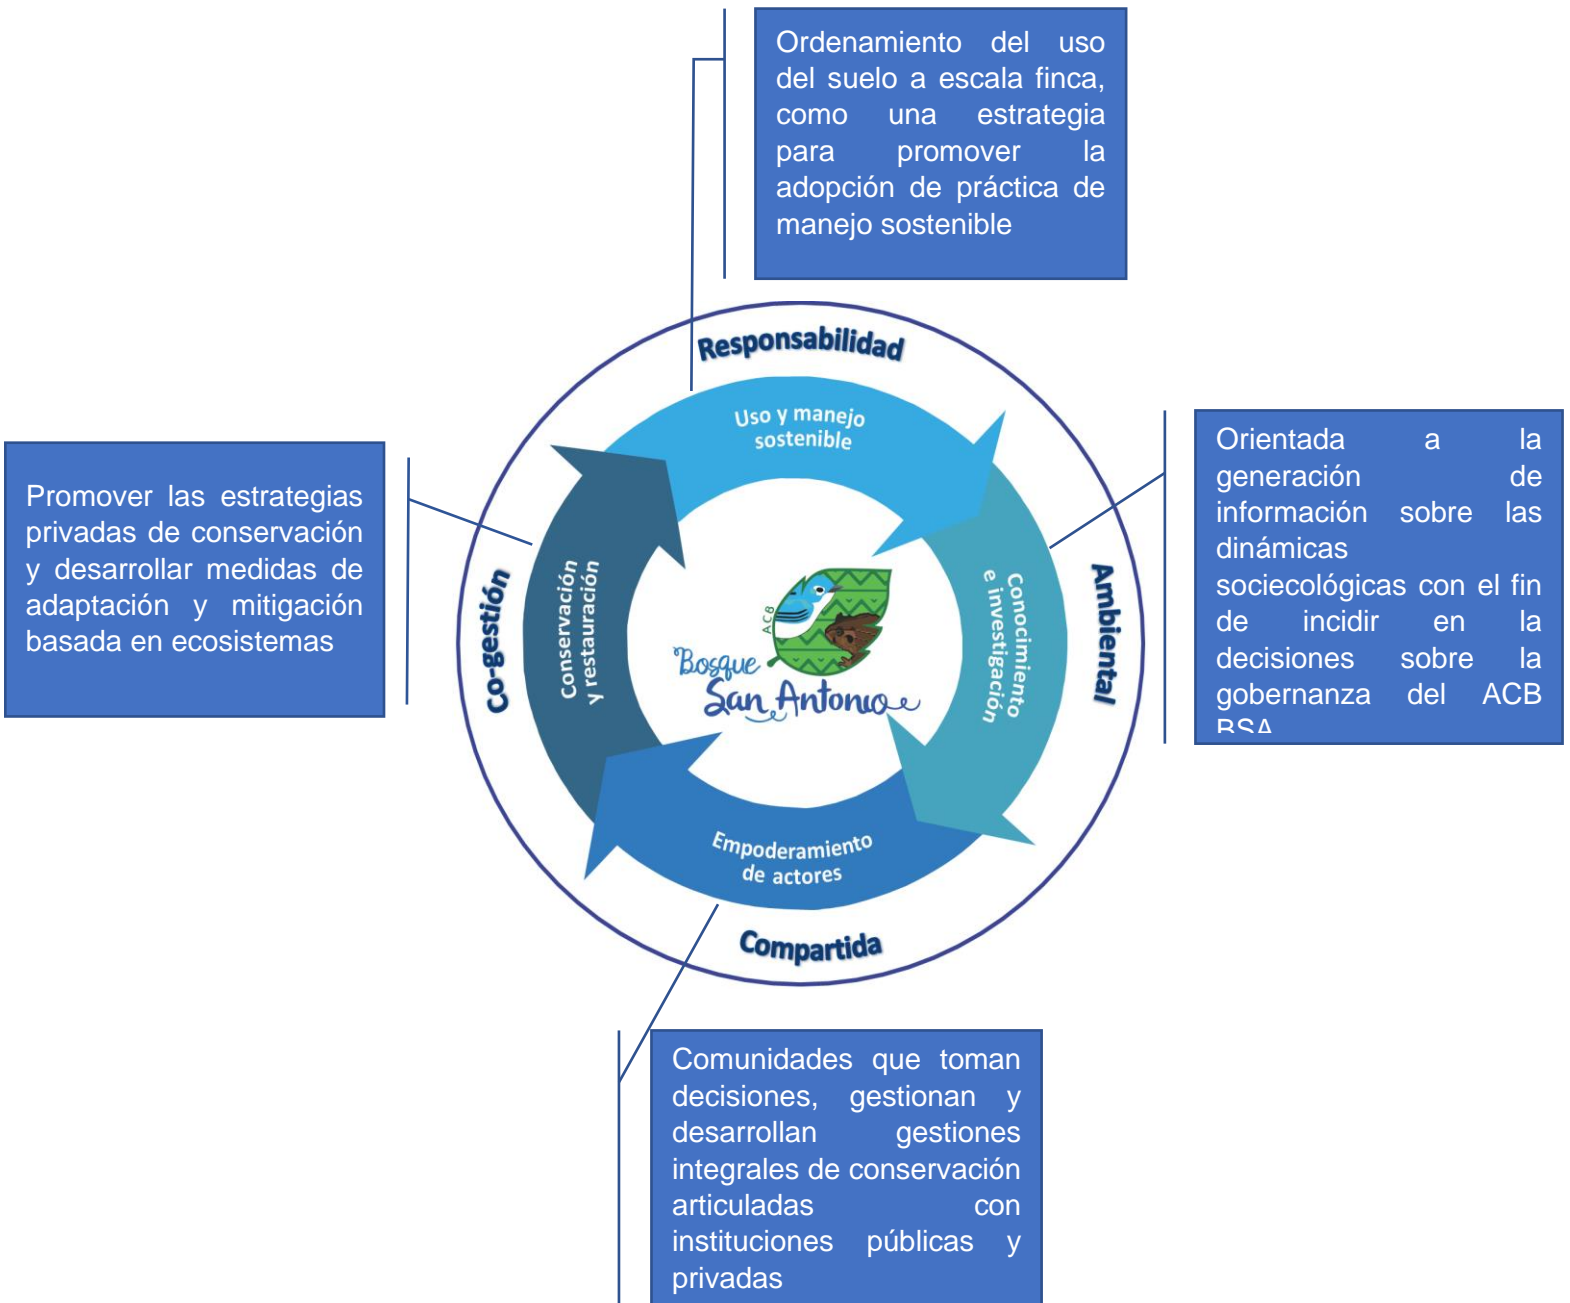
Ordenamiento del uso del suelo a escala finca, como una estrategia para promover la adopción de práctica de manejo sostenible

Responsabilidad

Uso y manejo sostenible

Orientada a la generación de información sobre las dinámicas sociecológicas con el fin de incidir en la decisiones sobre la gobernanza del ACB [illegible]

Promover las estrategias privadas de conservación y desarrollar medidas de adaptación y mitigación basada en ecosistemas

Co-gestión

Conservación y restauración

ACB

Bosque San Antonio

Conocimiento e investigación

Ambiental

Empoderamiento de actores

Compartida

Comunidades que toman decisiones, gestionan y desarrollan gestiones integrales de conservación articuladas con instituciones públicas y privadas